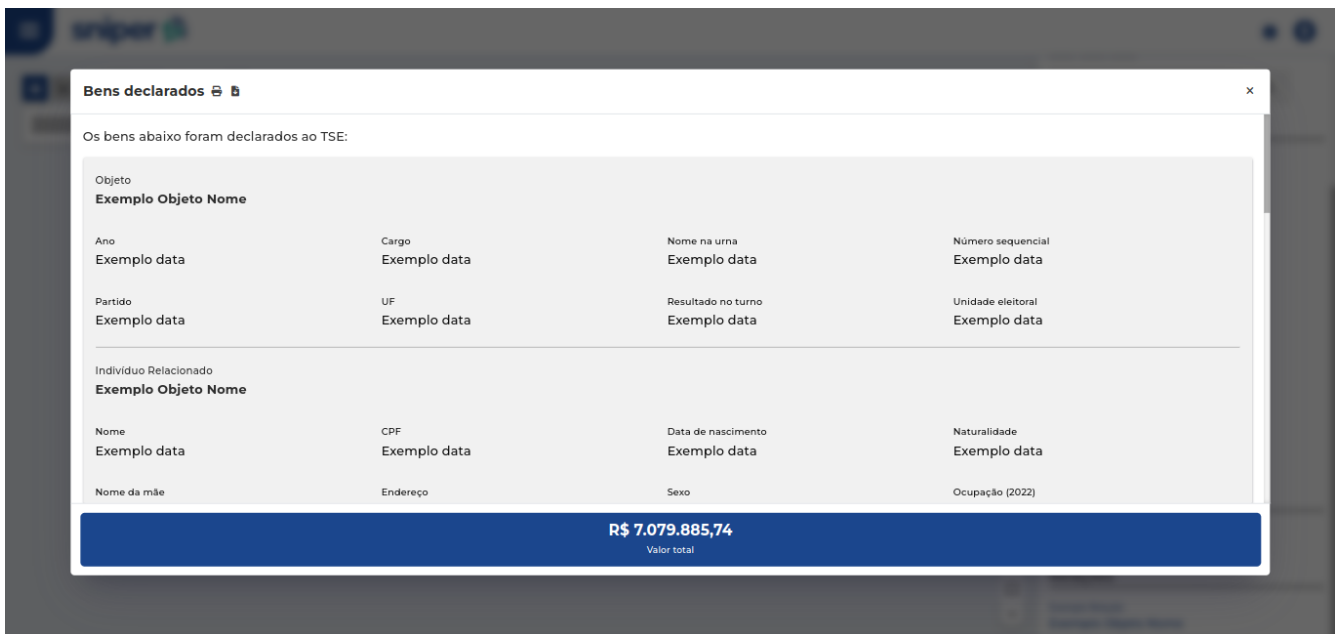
sniper

Bens declarados

×

Os bens abaixo foram declarados ao TSE:

Objeto
Exemplo Objeto Nome

Ano
Exemplo data

Cargo
Exemplo data

Nome na urna
Exemplo data

Número sequencial
Exemplo data

Partido
Exemplo data

UF
Exemplo data

Resultado no turno
Exemplo data

Unidade eleitoral
Exemplo data

Indivíduo Relacionado
Exemplo Objeto Nome

Nome
Exemplo data

CPF
Exemplo data

Data de nascimento
Exemplo data

Naturalidade
Exemplo data

Nome da mãe

Endereço

Sexo

Ocupação (2022)

R$ 7.079.885,74
Valor total